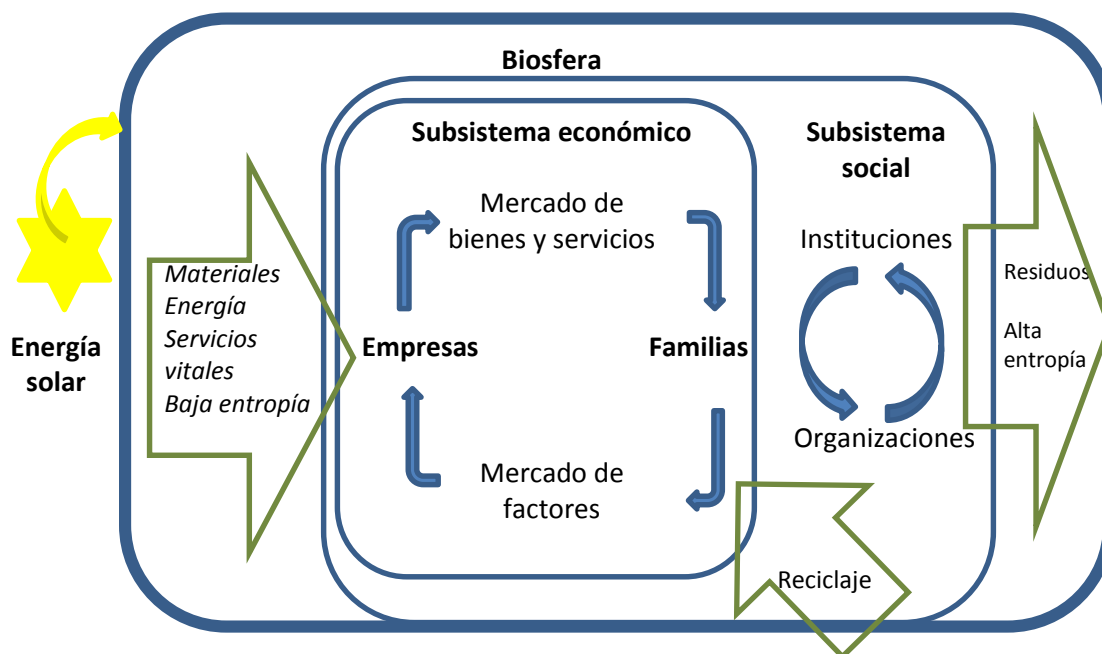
Biosfera

Energía solar

Materiales
Energía
Servicios vitales
Baja entropía

Subsistema económico

Mercado de bienes y servicios

Empresas

Familias

Mercado de factores

Subsistema social

Instituciones

Organizaciones

Residuos

Alta entropía

Reciclaje